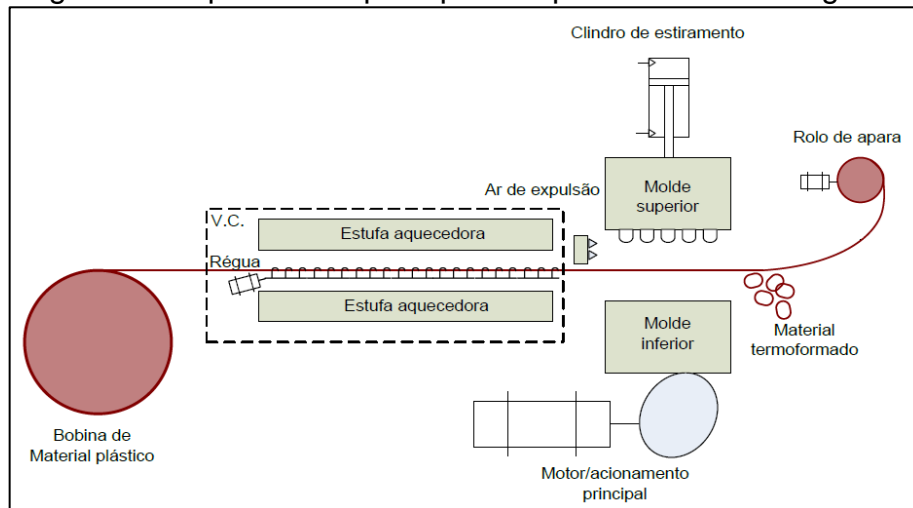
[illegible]

Clindro de estiramento

Rolo de apara

Ar de expulsão

Molde superior

V.C.

Estufa aquecedora

Régua

Estufa aquecedora

Molde inferior

Material termoformado

Bobina de Material plástico

Motor/acionamento principal